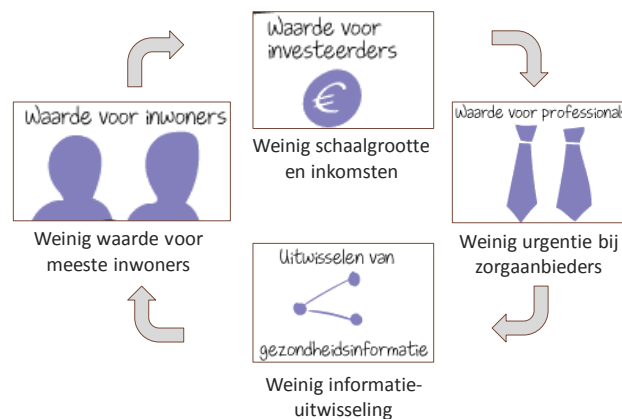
Waarde voor investeerders

€

Weinig schaalgrootte en inkomsten

Waarde voor professionals

Weinig urgentie bij zorgaanbieders

Uitwisselen van gezondheidsinformatie

Weinig informatie-uitwisseling

Waarde voor inwoners

Weinig waarde voor meeste inwoners